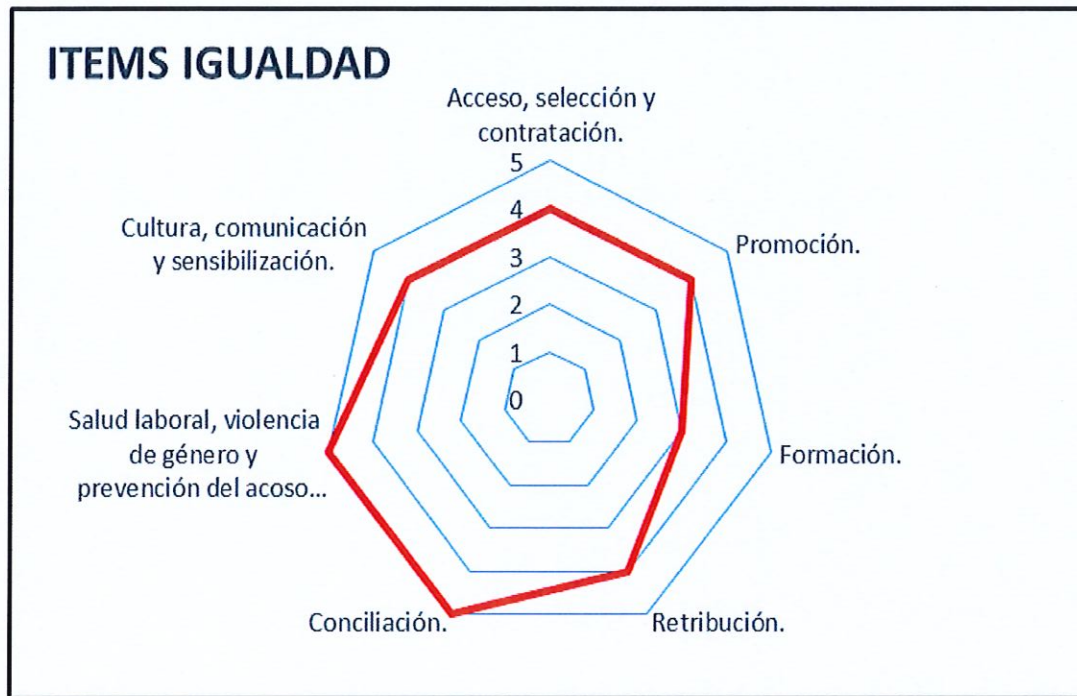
ITEMS IGUALDAD

Acceso, selección y contratación.

5
4
3
2
1
0

Promoción.

Formación.

Retribución.

Conciliación.

Salud laboral, violencia de género y prevención del acoso...

Cultura, comunicación y sensibilización.